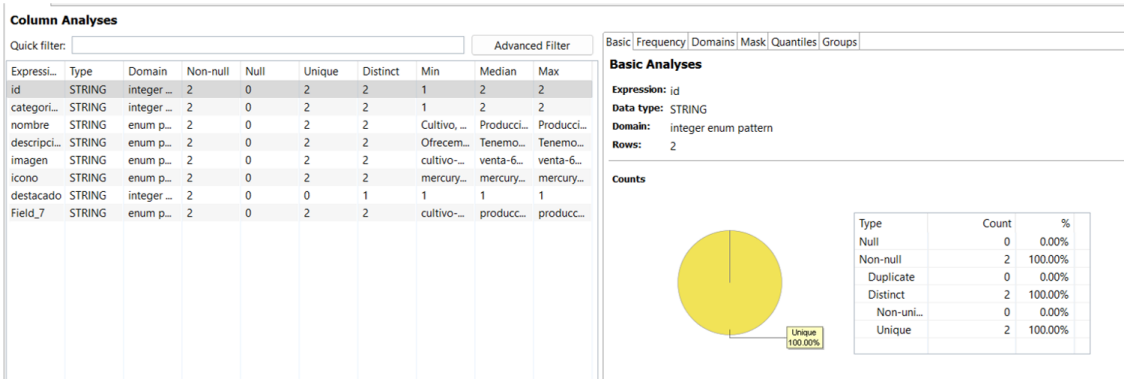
Column Analyses

Quick filter:

Advanced Filter

| Expressi... | Type | Domain | Non-null | Null | Unique | Distinct | Min | Median | Max |
|---|---|---|---|---|---|---|---|---|---|
| id | STRING | integer ... | 2 | 0 | 2 | 2 | 1 | 2 | 2 |
| categori... | STRING | integer ... | 2 | 0 | 2 | 2 | 1 | 2 | 2 |
| nombre | STRING | enum p... | 2 | 0 | 2 | 2 | Cultivo, ... | Producci... | Producci... |
| descripci... | STRING | enum p... | 2 | 0 | 2 | 2 | Ofrecem... | Tenemo... | Tenemo... |
| imagen | STRING | enum p... | 2 | 0 | 2 | 2 | cultivo-... | venta-6... | venta-6... |
| icono | STRING | enum p... | 2 | 0 | 2 | 2 | mercury... | mercury... | mercury... |
| destacado | STRING | integer ... | 2 | 0 | 0 | 1 | 1 | 1 | 1 |
| Field_7 | STRING | enum p... | 2 | 0 | 2 | 2 | cultivo-... | producc... | producc... |

Basic Frequency Domains Mask Quantiles Groups

Basic Analyses

Expression: id
Data type: STRING
Domain: integer enum pattern
Rows: 2

Counts

Unique
100.00%

| Type | Count | % |
|---|---|---|
| Null | 0 | 0.00% |
| Non-null | 2 | 100.00% |
| Duplicate | 0 | 0.00% |
| Distinct | 2 | 100.00% |
| Non-uni... | 0 | 0.00% |
| Unique | 2 | 100.00% |